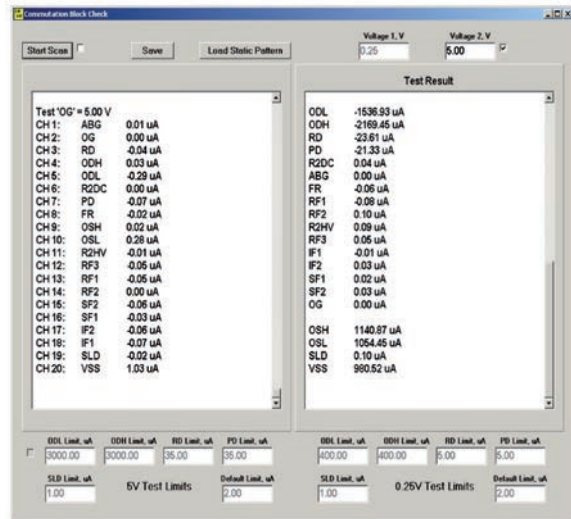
Commutation Block Check

Start Scan Save Load Static Pattern

Voltage 1, V 0.25

Voltage 2, V 5.00

Test Result

Test 'OG' = 5.00 V

| | | |
|---|---|---|
| CH 1: | ABG | 0.01 uA |
| CH 2: | OG | 0.00 uA |
| CH 3: | RD | -0.04 uA |
| CH 4: | ODH | 0.03 uA |
| CH 5: | ODL | -0.29 uA |
| CH 6: | R2DC | 0.00 uA |
| CH 7: | PD | -0.07 uA |
| CH 8: | FR | -0.02 uA |
| CH 9: | OSH | 0.02 uA |
| CH 10: | OSL | 0.28 uA |
| CH 11: | R2HV | -0.01 uA |
| CH 12: | RF3 | -0.05 uA |
| CH 13: | RF1 | -0.05 uA |
| CH 14: | RF2 | 0.00 uA |
| CH 15: | SF2 | -0.06 uA |
| CH 16: | SF1 | -0.03 uA |
| CH 17: | IF2 | -0.06 uA |
| CH 18: | IF1 | -0.07 uA |
| CH 19: | SLD | -0.02 uA |
| CH 20: | VSS | 1.03 uA |

| | |
|---|---|
| ODL | -1536.93 uA |
| ODH | -2169.45 uA |
| RD | -23.61 uA |
| PD | -21.33 uA |
| R2DC | 0.04 uA |
| ABG | 0.00 uA |
| FR | -0.06 uA |
| RF1 | -0.08 uA |
| RF2 | 0.10 uA |
| R2HV | 0.09 uA |
| RF3 | 0.05 uA |
| IF1 | -0.01 uA |
| IF2 | 0.03 uA |
| SF1 | 0.02 uA |
| SF2 | 0.03 uA |
| OG | 0.00 uA |
| OSH | 1140.87 uA |
| OSL | 1054.45 uA |
| SLD | 0.10 uA |
| VSS | 980.52 uA |

ODL Limit, uA 3000.00 ODH Limit, uA 3000.00 RD Limit, uA 35.00 PD Limit, uA 35.00

SLD Limit, uA 1.00 5V Test Limits Default Limit, uA 2.00

ODL Limit, uA 400.00 ODH Limit, uA 400.00 RD Limit, uA 5.00 PD Limit, uA 5.00

SLD Limit, uA 1.00 0.25V Test Limits Default Limit, uA 2.00